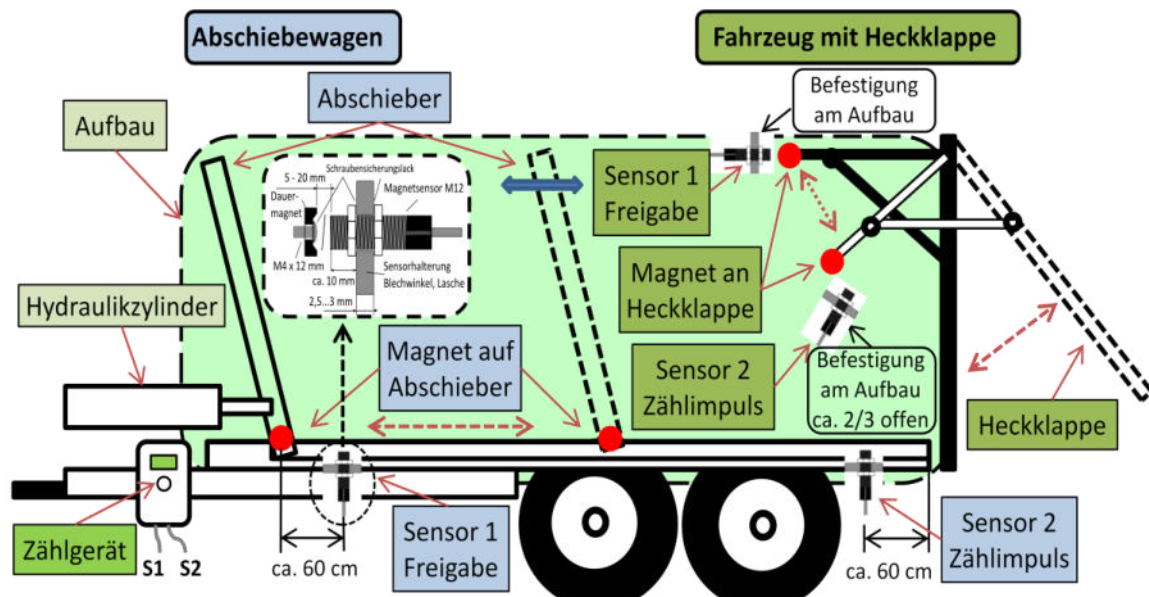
Abschiebewagen

Fahrzeug mit Heckklappe

Befestigung am Aufbau

Abschieber

Aufbau

Schraubensicherungslack

5 - 20 mm

Magnetsensor M12

Dauer-magnet

M4 x 12 mm

ca. 10 mm

Sensorhalterung Blechwinkel, Lasche

2,5...3 mm

Sensor 1 Freigabe

Magnet an Heckklappe

Hydraulikzylinder

Magnet auf Abschieber

Sensor 2 Zählimpuls

Befestigung am Aufbau ca. 2/3 offen

Heckklappe

Zählgerät

S1 S2

ca. 60 cm

Sensor 1 Freigabe

Sensor 2 Zählimpuls

ca. 60 cm